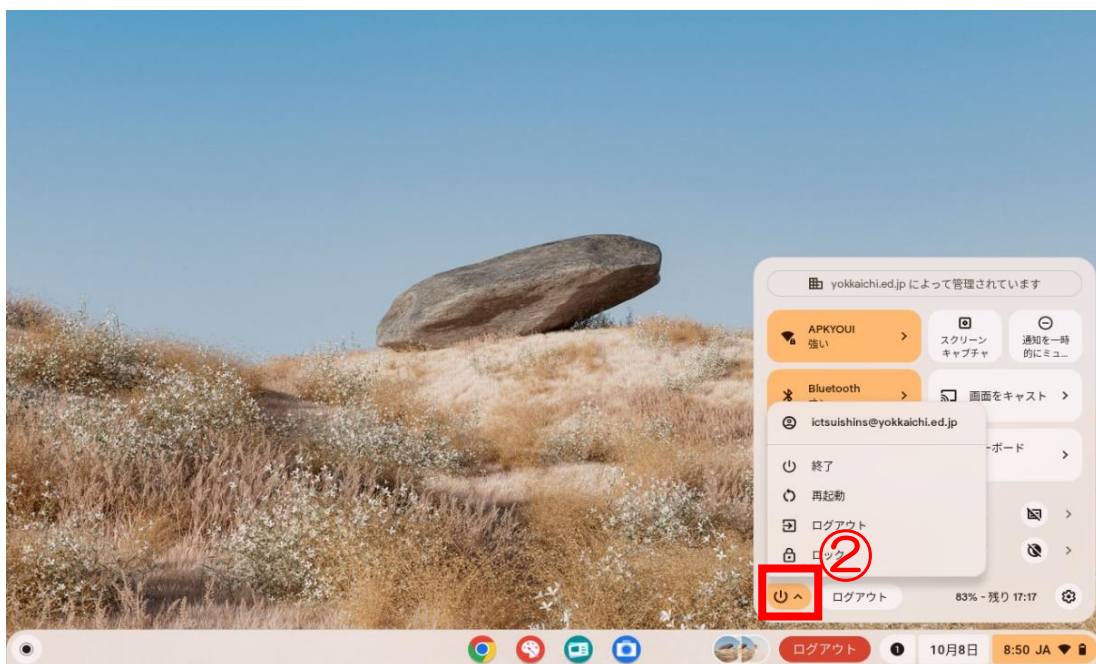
yokkaichi.ed.jp によって管理されています

APKYOUI
強い

スクリーン
キャプチャ

通知を一時
的にミュ...

Bluetooth

画面をキャスト

ictsuishins@yokkaichi.ed.jp

ーボード

終了

再起動

ログアウト

ロック

②

ログアウト

83% - 残り 17:17

ログアウト

10月8日

8:50 JA